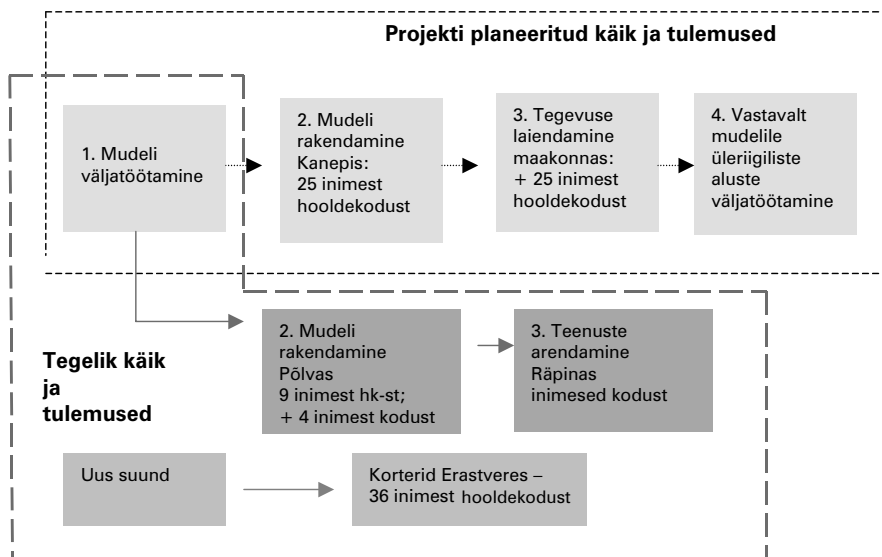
Projekti planeeritud käik ja tulemused

1. Mudeli väljatöötamine

2. Mudeli rakendamine Kanepis: 25 inimest hooldekodust

3. Tegevuse laiendamine maakonnas: + 25 inimest hooldekodust

4. Vastavalt mudelile üleriigiliste aluste väljatöötamine

Tegelik käik ja tulemused

2. Mudeli rakendamine Põlvas 9 inimest hk-st; + 4 inimest kodust

3. Teenuste arendamine Räpinas inimesed kodust

Uus suund

Korterid Erastveres – 36 inimest hooldekodust